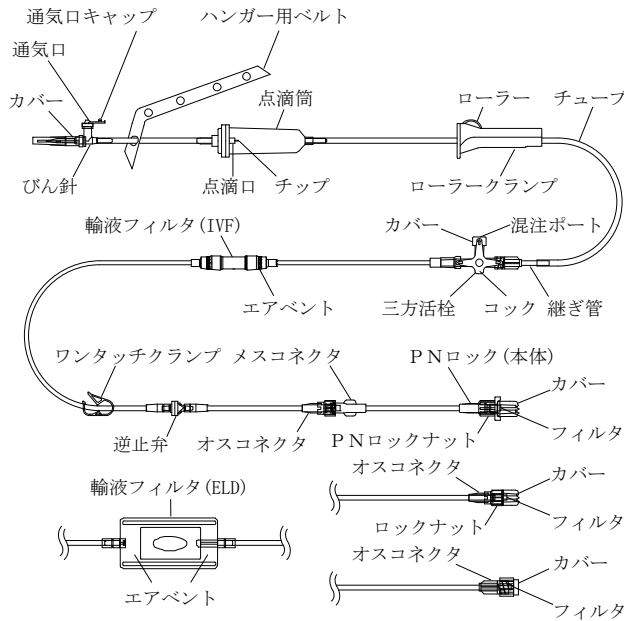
通気口キャップ
ハンガー用ベルト
通気口
カバー
点滴筒
ローラー
チューブ
びん針
点滴口
チップ
ローラークランプ
輸液フィルタ(IVF)
カバー
混注ポート
エアベント
三方活栓
コック
継ぎ管
ワンタッチクランプ
メスコネクタ
PNロック(本体)
カバー
フィルタ
逆止弁
オスコネクタ
PNロックナット
輸液フィルタ(ELD)
オスコネクタ
カバー
ロックナット
フィルタ
オスコネクタ
カバー
エアベント
フィルタ